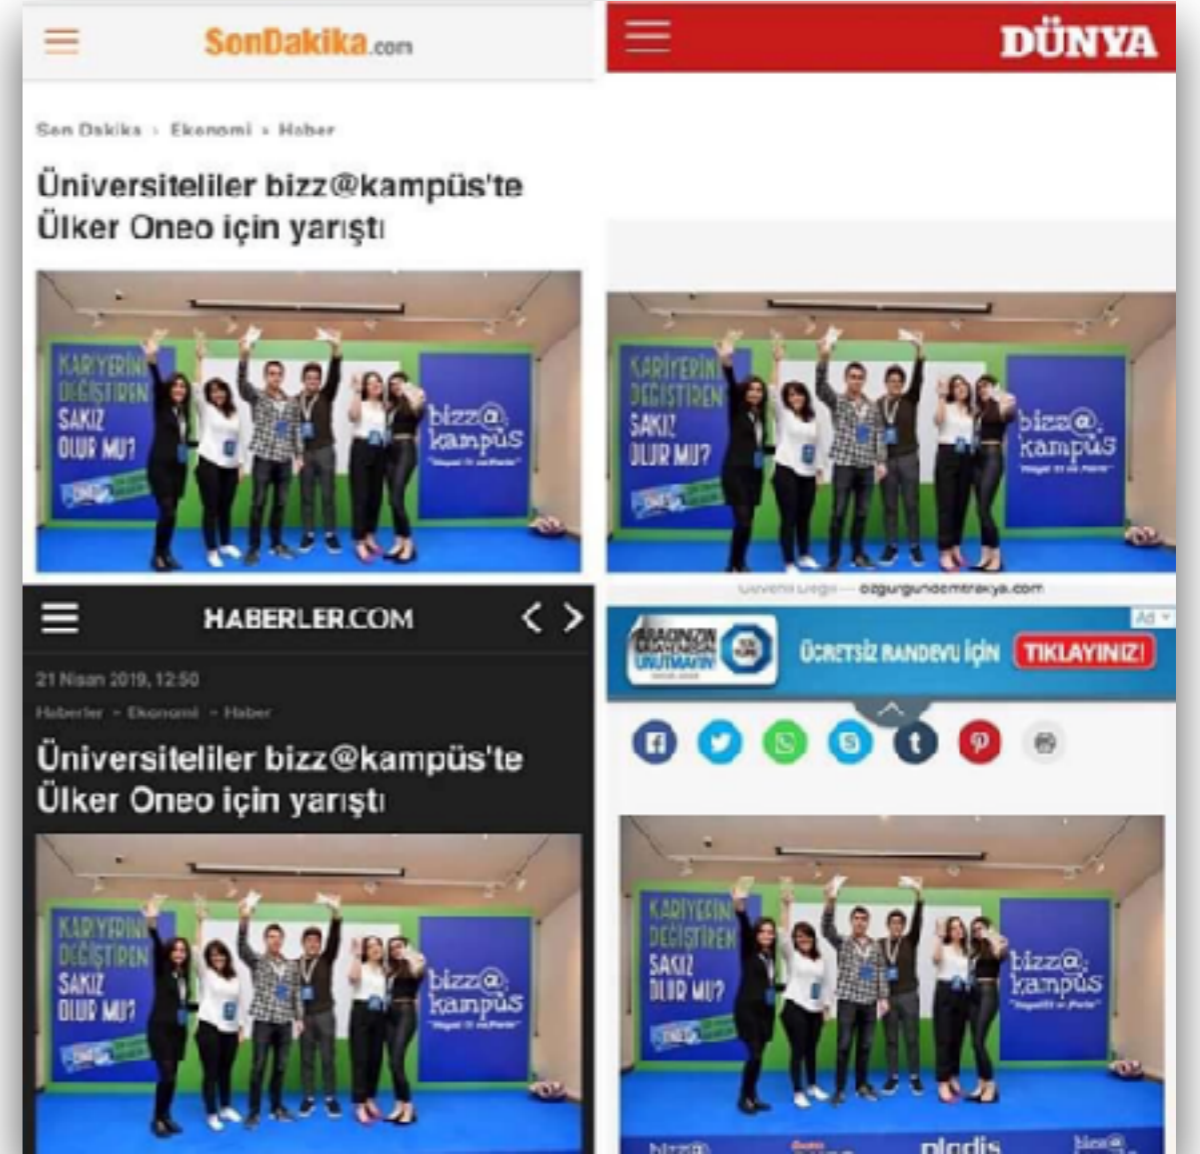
SonDakika.com

Son Dakika › Ekonomi › Haber

Üniversiteliler bizz@kampüs'te Ülker Oneo için yarıştı

KARİYERİNİ DEĞİŞTİREN SAKIZ OLUR MU?

bizz@kampüs

HABERLER.COM

21 Nisan 2019, 12:50

Haberler › Ekonomi › Haber

Üniversiteliler bizz@kampüs'te Ülker Oneo için yarıştı

KARİYERİNİ DEĞİŞTİREN SAKIZ OLUR MU?

bizz@kampüs

DÜNYA

KARİYERİNİ DEĞİŞTİREN SAKIZ OLUR MU?

bizz@kampüs

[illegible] — ozgurgundemtrakya.com

Ad

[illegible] UNUTMAYIN

ÜCRETSİZ RANDEVU İÇİN TIKLAYINIZ!

KARİYERİNİ DEĞİŞTİREN SAKIZ OLUR MU?

bizz@kampüs

bizz@ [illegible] pladis bizz@